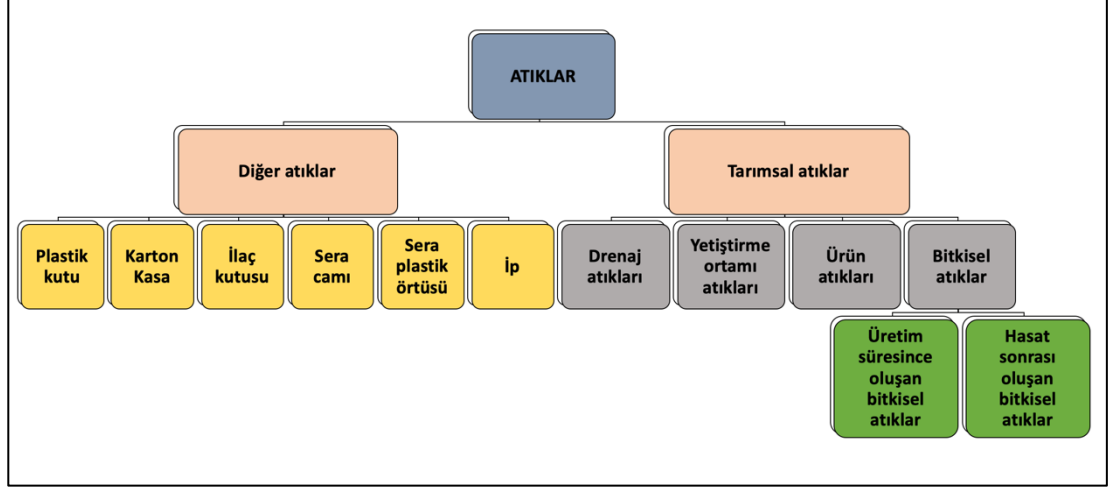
ATIKLAR

Diğer atıklar

Plastik kutu

Karton Kasa

İlaç kutusu

Sera camı

Sera plastik örtüsü

İp

Tarımsal atıklar

Drenaj atıkları

Yetiştirme ortamı atıkları

Ürün atıkları

Bitkisel atıklar

Üretim süresince oluşan bitkisel atıklar

Hasat sonrası oluşan bitkisel atıklar